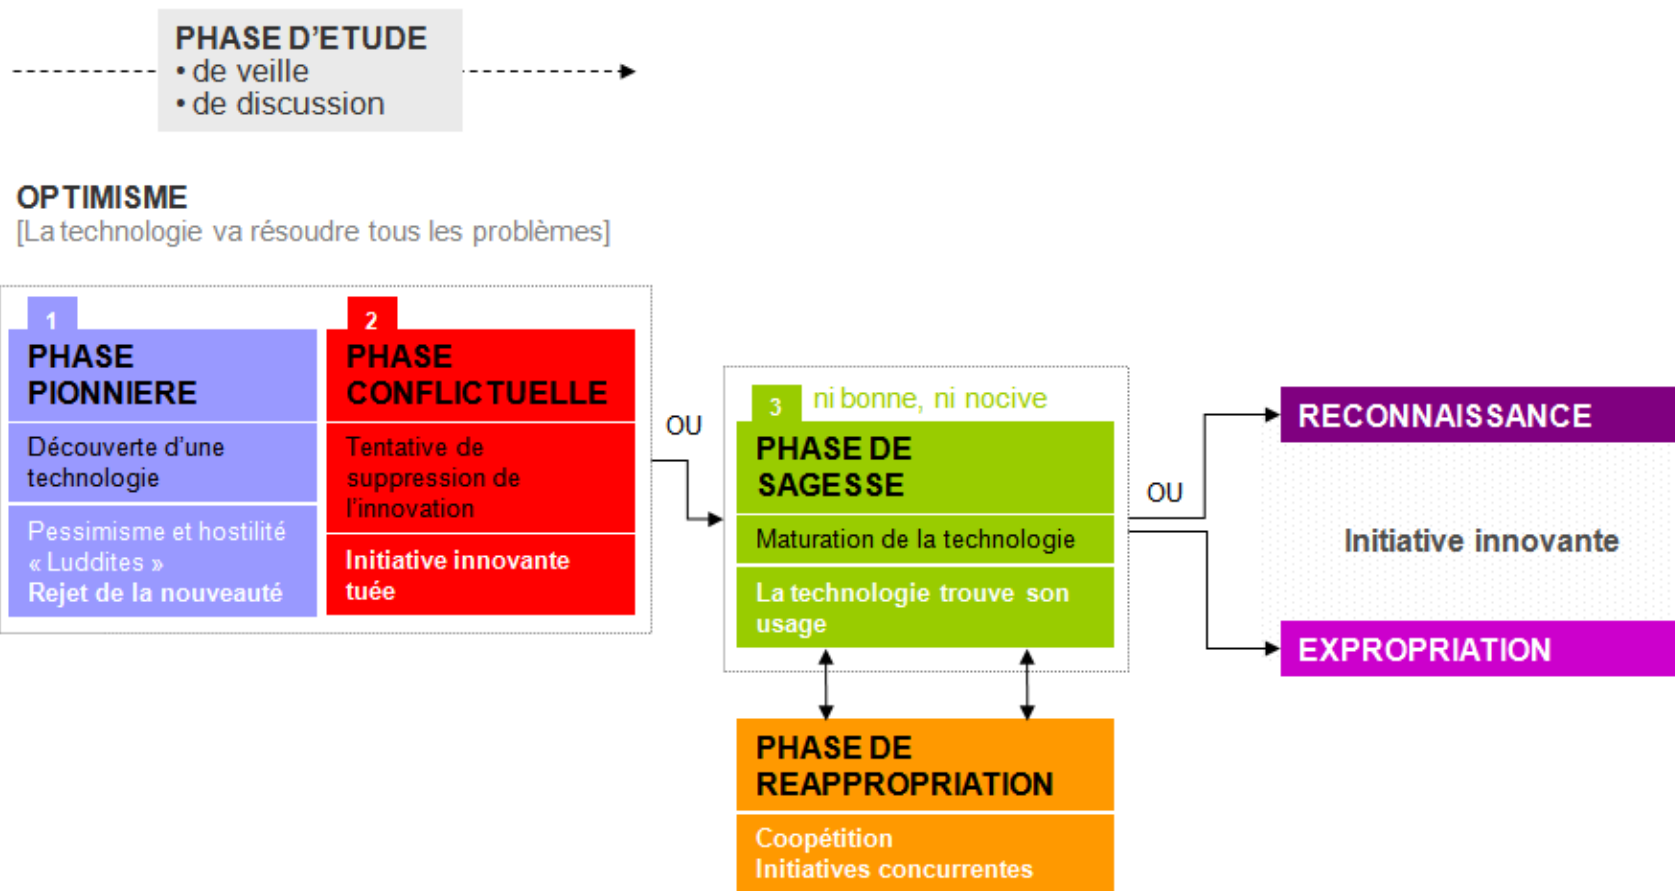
PHASE D'ETUDE
• de veille
• de discussion

OPTIMISME
[La technologie va résoudre tous les problèmes]

1
PHASE PIONNIERE
Découverte d'une technologie
Pessimisme et hostilité « Luddites »
Rejet de la nouveauté

2
PHASE CONFLICTUELLE
Tentative de suppression de l'innovation
Initiative innovante tuée

OU

3 ni bonne, ni nocive
PHASE DE SAGESSE
Maturation de la technologie
La technologie trouve son usage

OU

RECONNAISSANCE
Initiative innovante
EXPROPRIATION

PHASE DE REAPPROPRIATION
Coopétition
Initiatives concurrentes